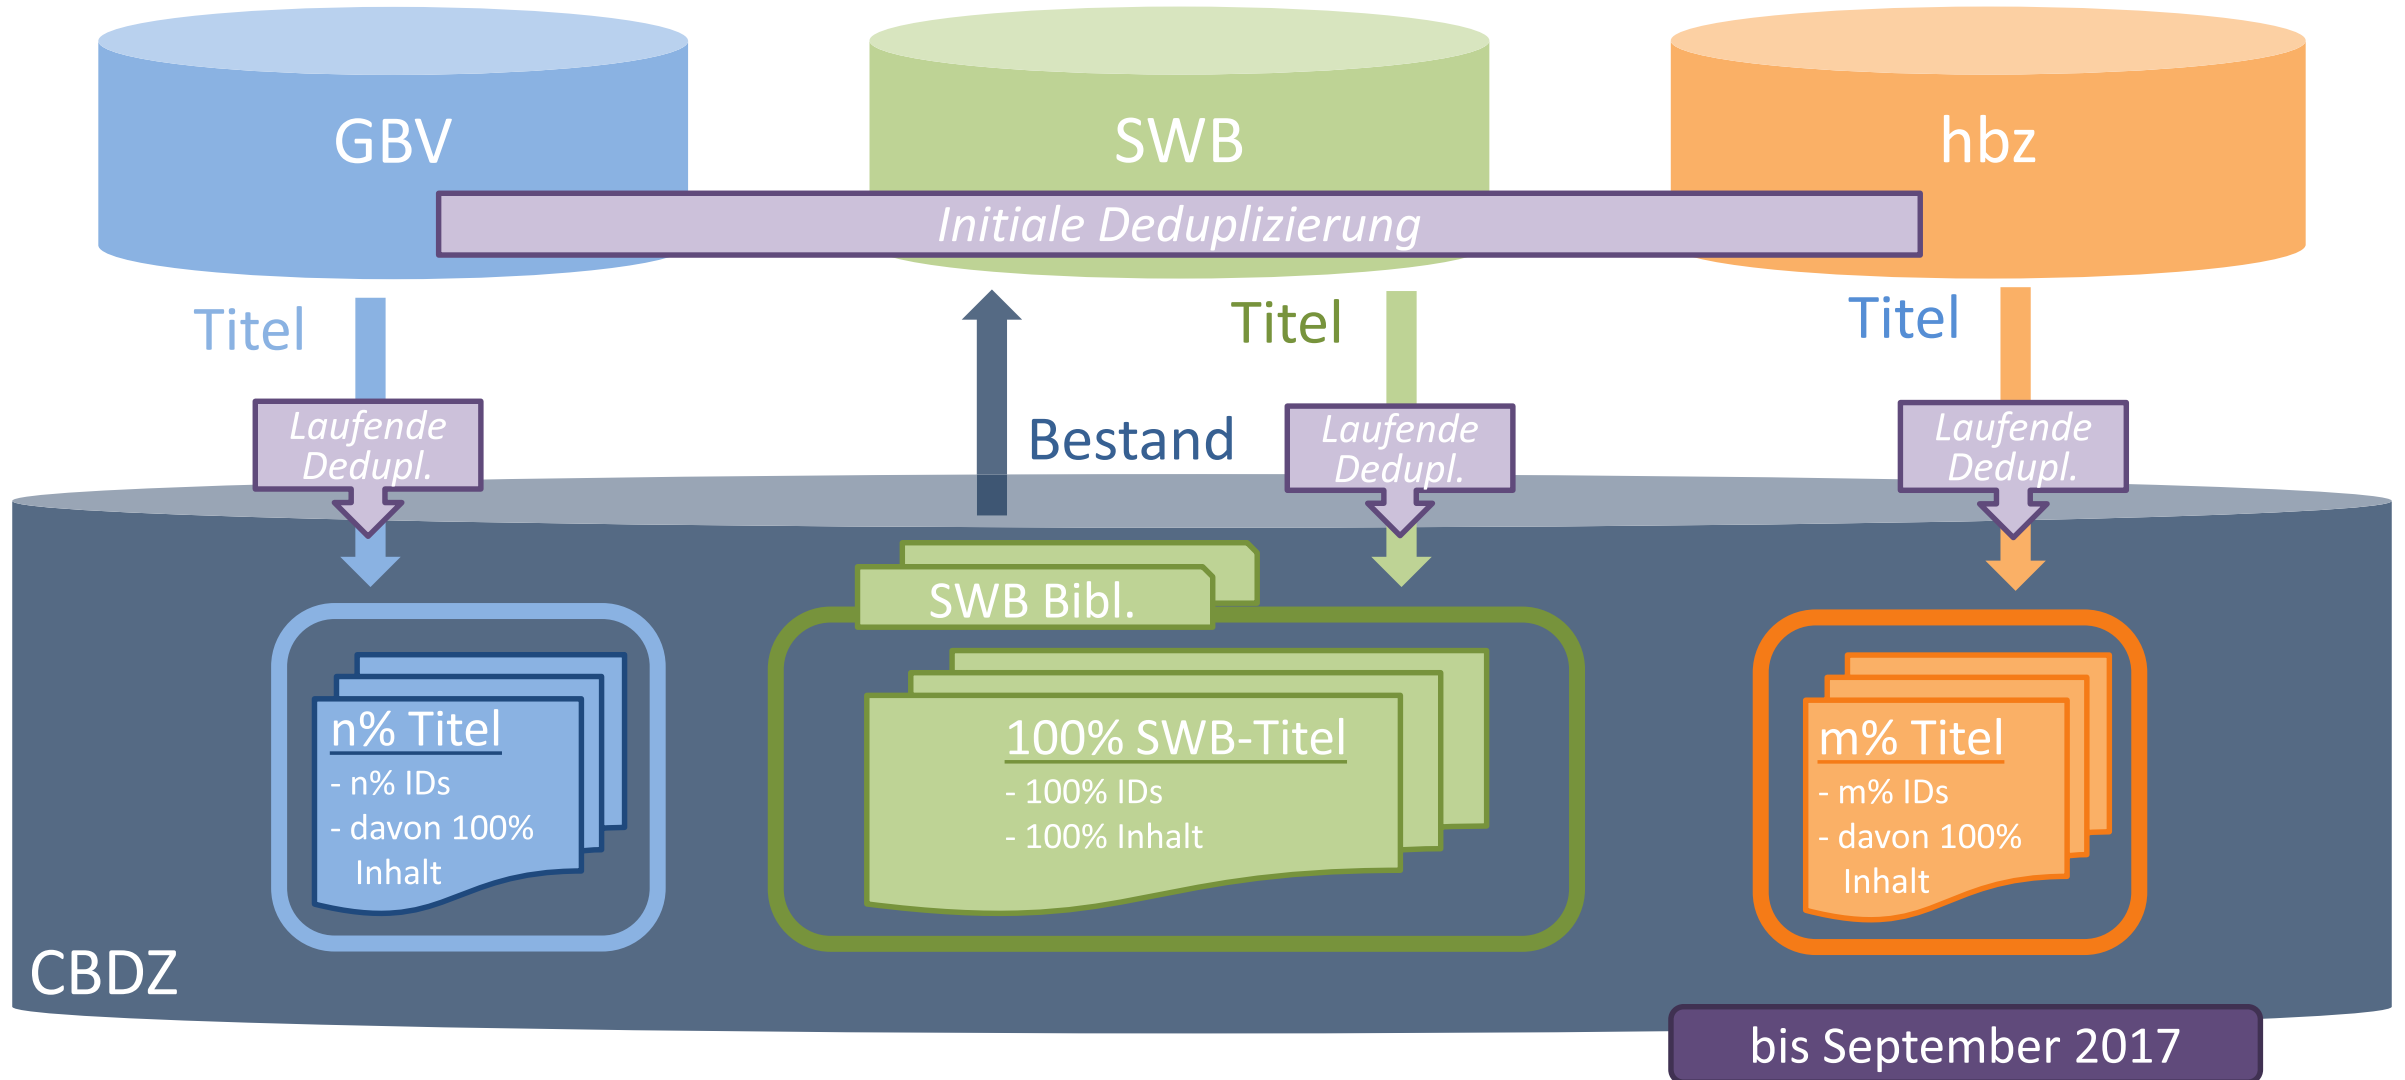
GBV

SWB

hbz

Initiale Deduplizierung

Titel

Titel

Titel

Bestand

Laufende Dedupl.

Laufende Dedupl.

Laufende Dedupl.

SWB Bibl.

n% Titel
- n% IDs
- davon 100% Inhalt

100% SWB-Titel
- 100% IDs
- 100% Inhalt

m% Titel
- m% IDs
- davon 100% Inhalt

CBDZ

bis September 2017